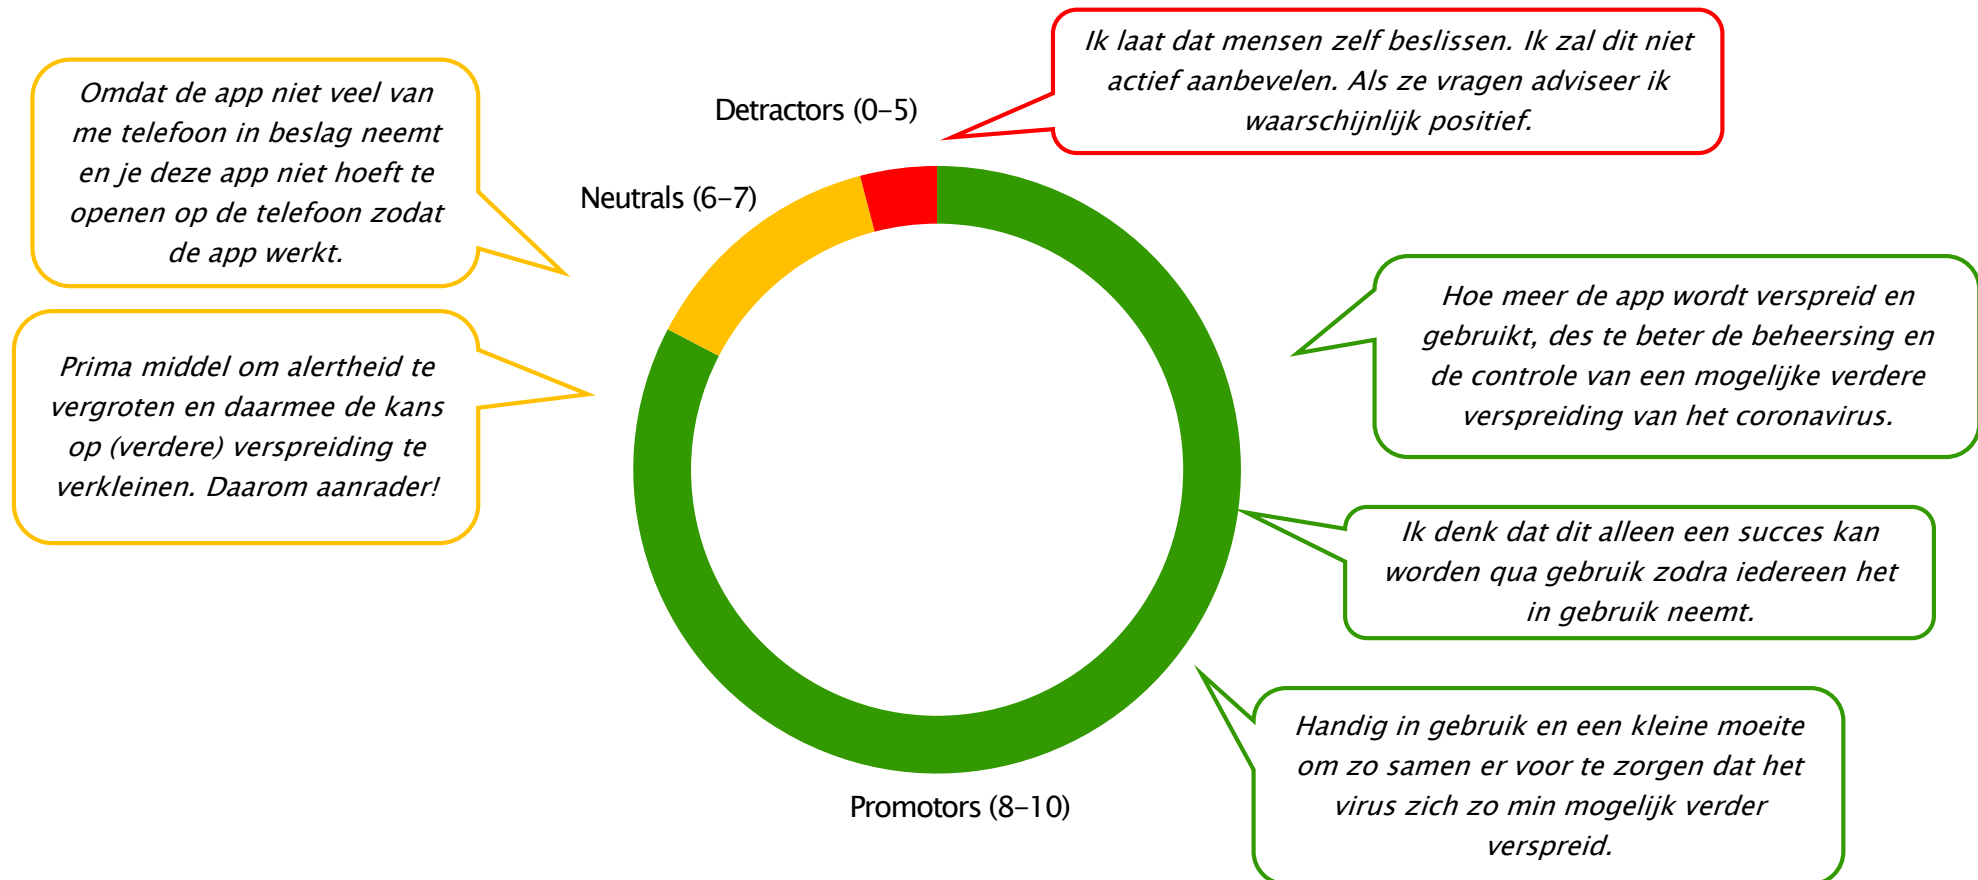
Omdat de app niet veel van me telefoon in beslag neemt en je deze app niet hoeft te openen op de telefoon zodat de app werkt.

Prima middel om alertheid te vergroten en daarmee de kans op (verdere) verspreiding te verkleinen. Daarom aanrader!

Detractors (0–5)

Ik laat dat mensen zelf beslissen. Ik zal dit niet actief aanbevelen. Als ze vragen adviseer ik waarschijnlijk positief.

Neutrals (6–7)

Hoe meer de app wordt verspreid en gebruikt, des te beter de beheersing en de controle van een mogelijke verdere verspreiding van het coronavirus.

Ik denk dat dit alleen een succes kan worden qua gebruik zodra iedereen het in gebruik neemt.

Promotors (8–10)

Handig in gebruik en een kleine moeite om zo samen er voor te zorgen dat het virus zich zo min mogelijk verder verspreid.